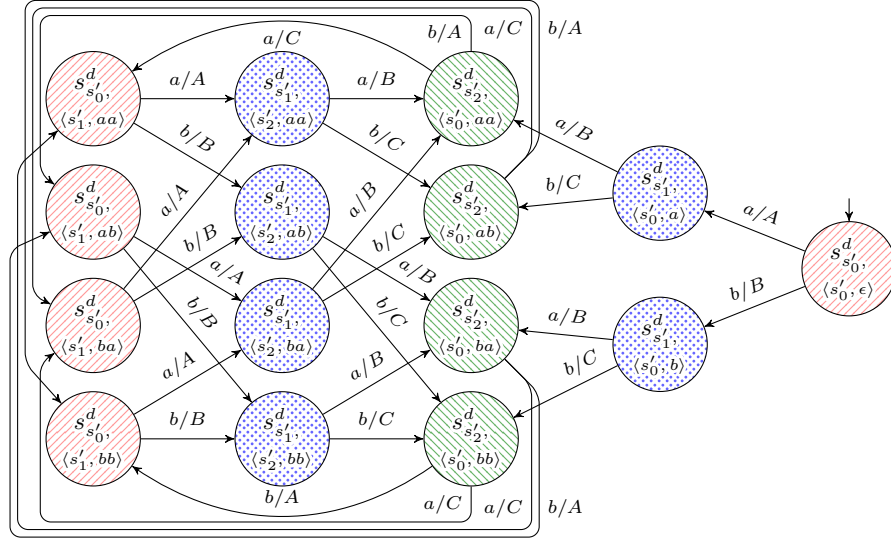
$s^d_{s'_0}$, $\langle s'_1, aa\rangle$

$s^d_{s'_1}$, $\langle s'_2, aa\rangle$

$s^d_{s'_2}$, $\langle s'_0, aa\rangle$

$s^d_{s'_0}$, $\langle s'_1, ab\rangle$

$s^d_{s'_1}$, $\langle s'_2, ab\rangle$

$s^d_{s'_2}$, $\langle s'_0, ab\rangle$

$s^d_{s'_0}$, $\langle s'_1, ba\rangle$

$s^d_{s'_1}$, $\langle s'_2, ba\rangle$

$s^d_{s'_2}$, $\langle s'_0, ba\rangle$

$s^d_{s'_0}$, $\langle s'_1, bb\rangle$

$s^d_{s'_1}$, $\langle s'_2, bb\rangle$

$s^d_{s'_2}$, $\langle s'_0, bb\rangle$

$s^d_{s'_1}$, $\langle s'_0, a\rangle$

$s^d_{s'_1}$, $\langle s'_0, b\rangle$

$s^d_{s'_0}$, $\langle s'_0, \epsilon\rangle$

$a/C$ $b/A$ $a/C$ $b/A$ $a/A$ $a/B$ $b/B$ $b/C$ $a/B$ $b/C$ $a/A$ $a/A$ $b/B$ $a/B$ $b/C$ $b/B$ $a/A$ $a/B$ $b/B$ $b/C$ $a/B$ $a/A$ $b/B$ $a/B$ $b/C$ $b/B$ $b/C$ $b/A$ $a/C$ $a/C$ $b/A$